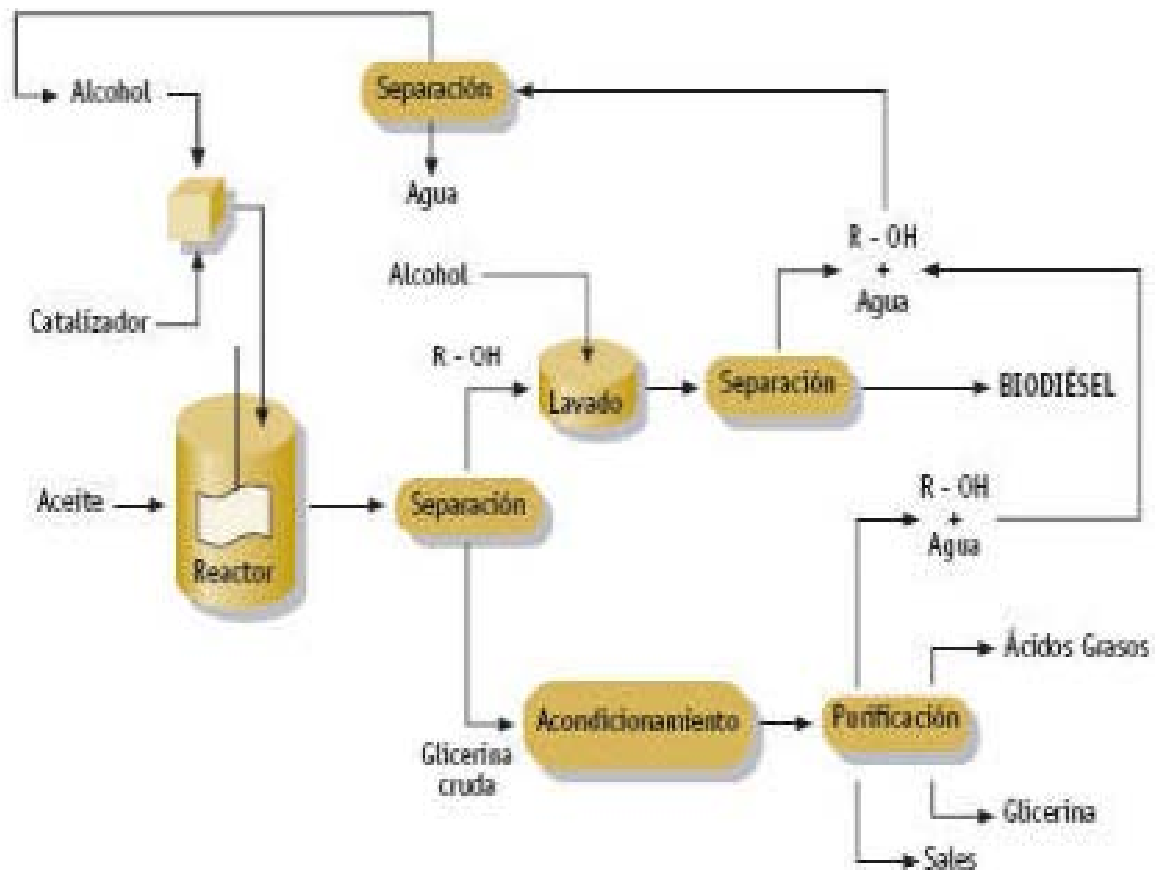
Alcohol

Separación

Agua

Catalizador

Alcohol

R - OH
+
Agua

R - OH

Lavado

Separación

BIODIESEL

Aceite

Reactor

Separación

R - OH
+
Agua

Ácidos Grasos

Acondicionamiento

Purificación

Glicerina cruda

Glicerina

Sales